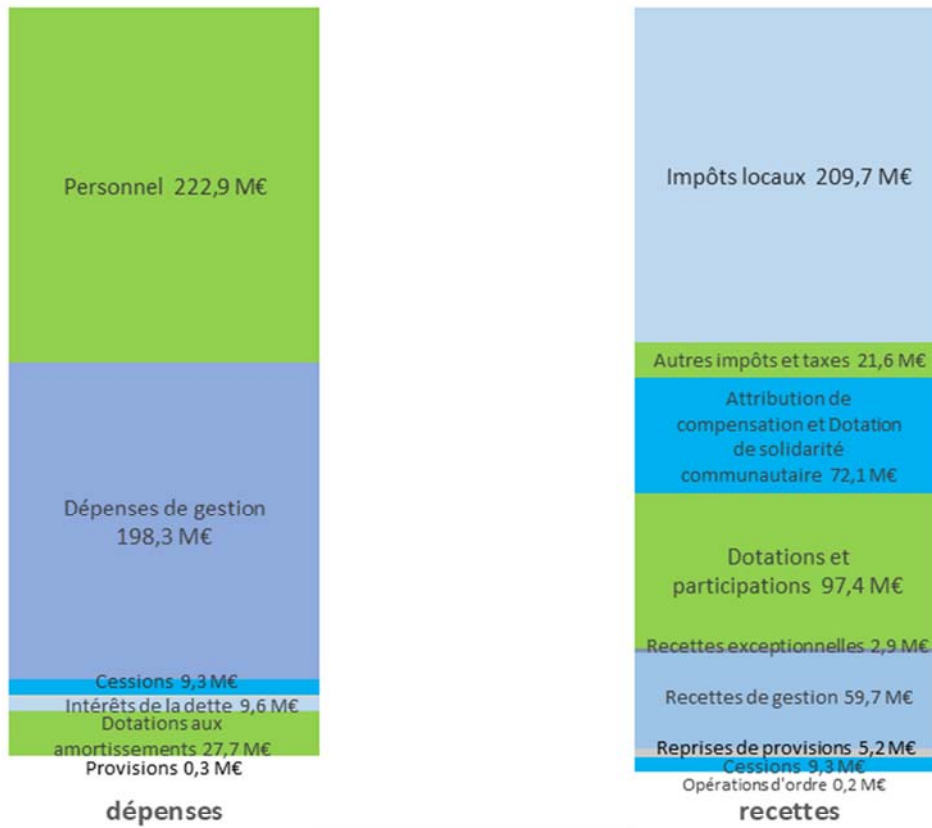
Personnel 222,9 M€

Dépenses de gestion 198,3 M€

Cessions 9,3 M€

Intérêts de la dette 9,6 M€

Dotations aux amortissements 27,7 M€

Provisions 0,3 M€

dépenses

Impôts locaux 209,7 M€

Autres impôts et taxes 21,6 M€

Attribution de compensation et Dotation de solidarité communautaire 72,1 M€

Dotations et participations 97,4 M€

Recettes exceptionnelles 2,9 M€

Recettes de gestion 59,7 M€

Reprises de provisions 5,2 M€

Cessions 9,3 M€

Opérations d'ordre 0,2 M€

recettes